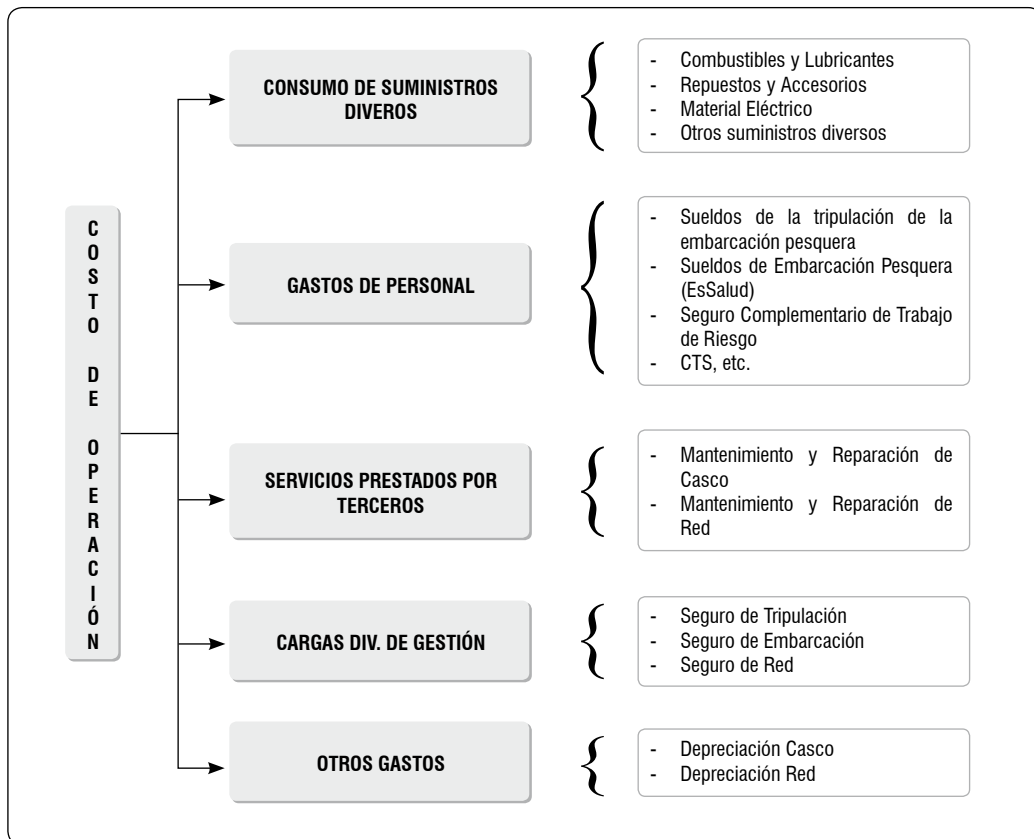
COSTO DE OPERACIÓN

CONSUMO DE SUMINISTROS DIVEROS

- Combustibles y Lubricantes
- Repuestos y Accesorios
- Material Eléctrico
- Otros suministros diversos

GASTOS DE PERSONAL

- Sueldos de la tripulación de la embarcación pesquera
- Sueldos de Embarcación Pesquera (EsSalud)
- Seguro Complementario de Trabajo de Riesgo
- CTS, etc.

SERVICIOS PRESTADOS POR TERCEROS

- Mantenimiento y Reparación de Casco
- Mantenimiento y Reparación de Red

CARGAS DIV. DE GESTIÓN

- Seguro de Tripulación
- Seguro de Embarcación
- Seguro de Red

OTROS GASTOS

- Depreciación Casco
- Depreciación Red